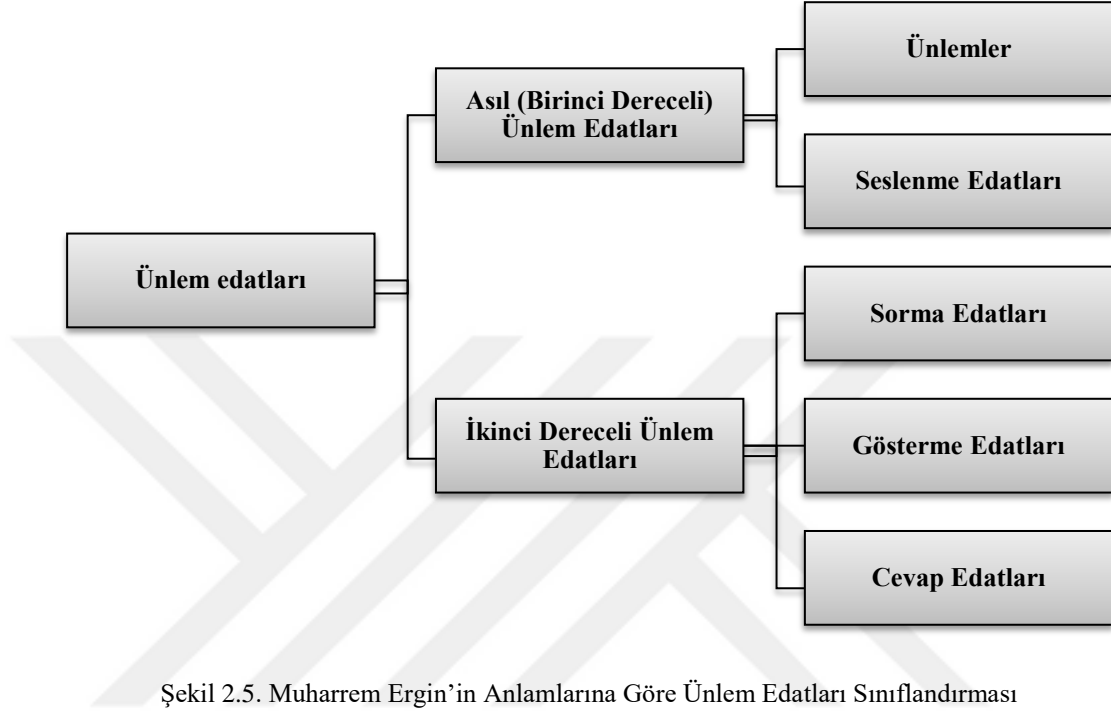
Ünlem edatları

Asıl (Birinci Dereceli) Ünlem Edatları

Ünlemler

Seslenme Edatları

İkinci Dereceli Ünlem Edatları

Sorma Edatları

Gösterme Edatları

Cevap Edatları

Şekil 2.5. Muharrem Ergin'in Anlamlarına Göre Ünlem Edatları Sınıflandırması